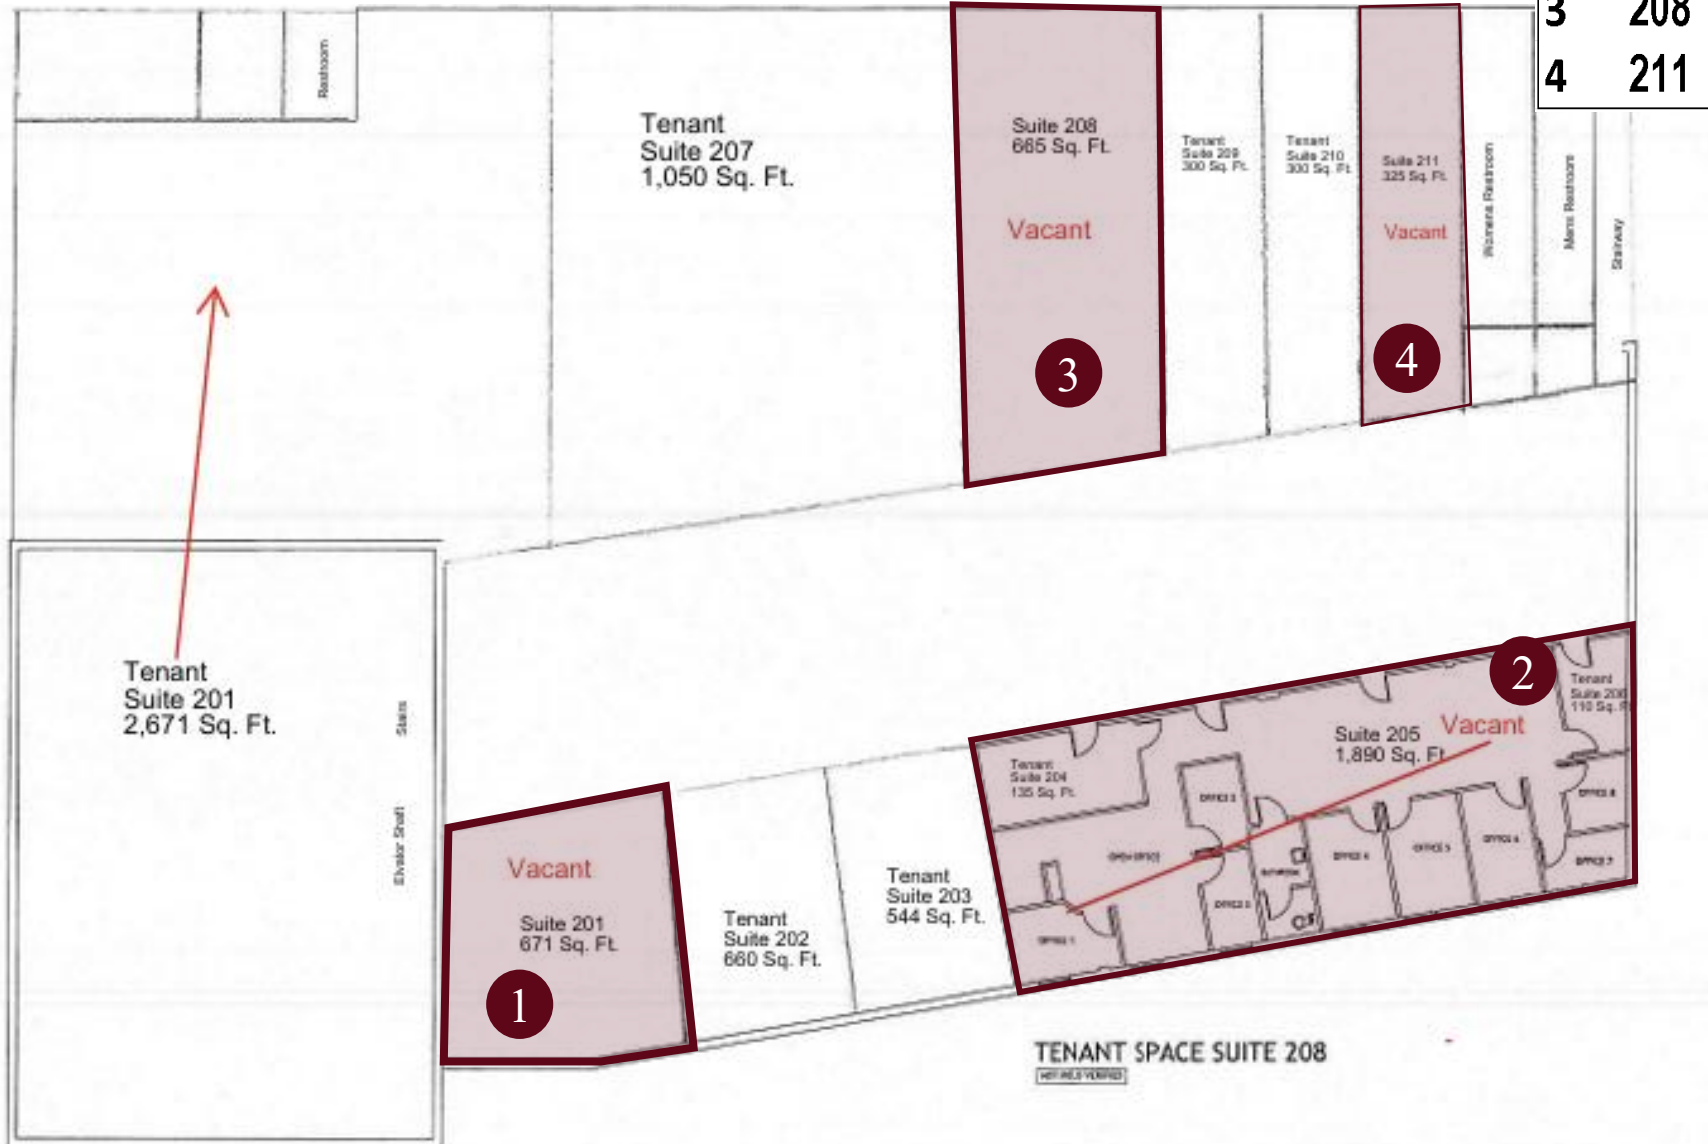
| 3 | 208 |
|---|---|
| 4 | 211 |

Restroom

Tenant
Suite 207
1,050 Sq. Ft.

Suite 208
665 Sq. Ft.

Vacant

3

Tenant
Suite 209
300 Sq. Ft.

Tenant
Suite 210
300 Sq. Ft.

Suite 211
325 Sq. Ft.

Vacant

4

Womens Restroom

Mens Restroom

Stairway

Tenant
Suite 201
2,671 Sq. Ft.

Stairs

Elevator Shaft

2

Tenant
Suite 206
110 Sq. Ft.

Suite 205
1,890 Sq. Ft.

Vacant

Tenant
Suite 204
135 Sq. Ft.

OFFICE 2

OPEN OFFICE

OFFICE 4

OFFICE 5

OFFICE 6

OFFICE 8

OFFICE 7

OFFICE 3

OFFICE 1

Vacant

Suite 201
671 Sq. Ft.

1

Tenant
Suite 202
660 Sq. Ft.

Tenant
Suite 203
544 Sq. Ft.

TENANT SPACE SUITE 208

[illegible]